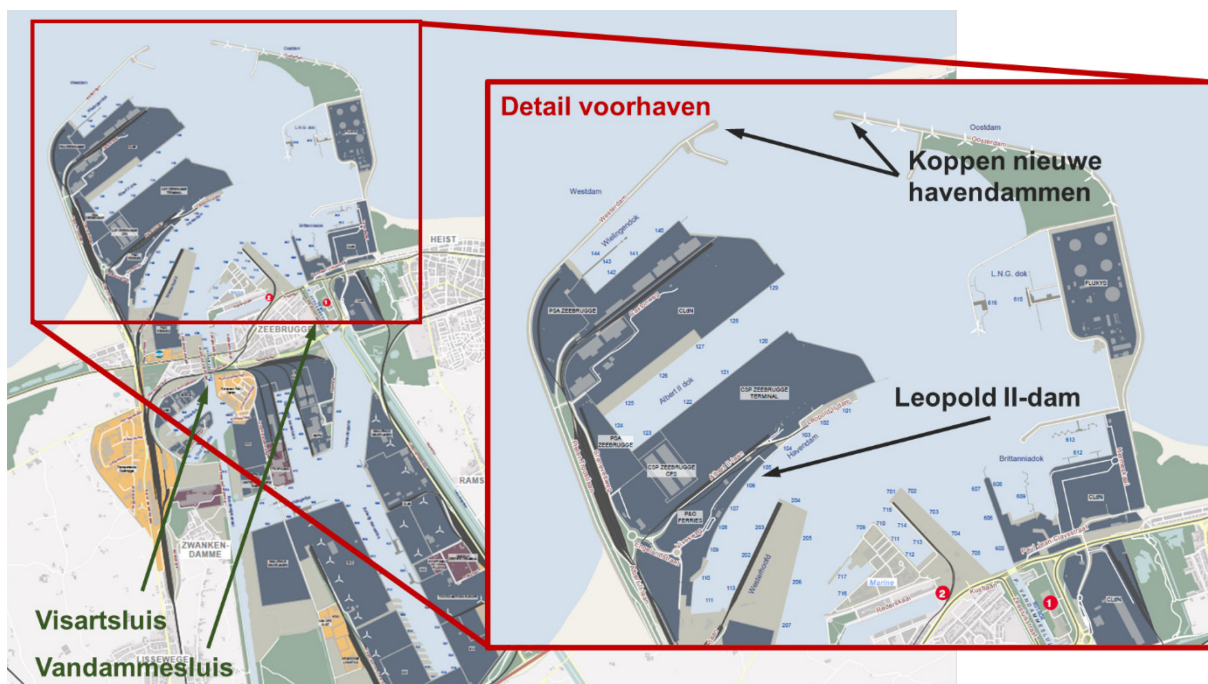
Detail voorhaven

Koppen nieuwe havendammen

Leopold II-dam

Visartsluis

Vandammesluis

Oostdam

Westdam

Wielingendok

L.N.G. dok

FLUXYS

PSA ZEEBRUGGE

CLdN

Albert II dok

CSP ZEEBRUGGE TERMINAL

PSA ZEEBRUGGE

CSP ZEEBRUGGE CFS

P&O FERRIES

Brittanniadok

CLdN

Marine

Westerhoofd

Havendam

HEIST

ZEEBRUGGE

ZWANKENDAMME

RAMS

LISSEWEGE

140 141 142 143 144 125 126 127 128 129 121 122 123 124 101 102 103 104 105 106 107 108 109 110 111 113 201 202 203 204 205 206 207 515 516 512 513 601 602 603 604 605 606 607 608 609 701 702 703 704 709 710 711 712 713 714 715 716 717 718

1 2